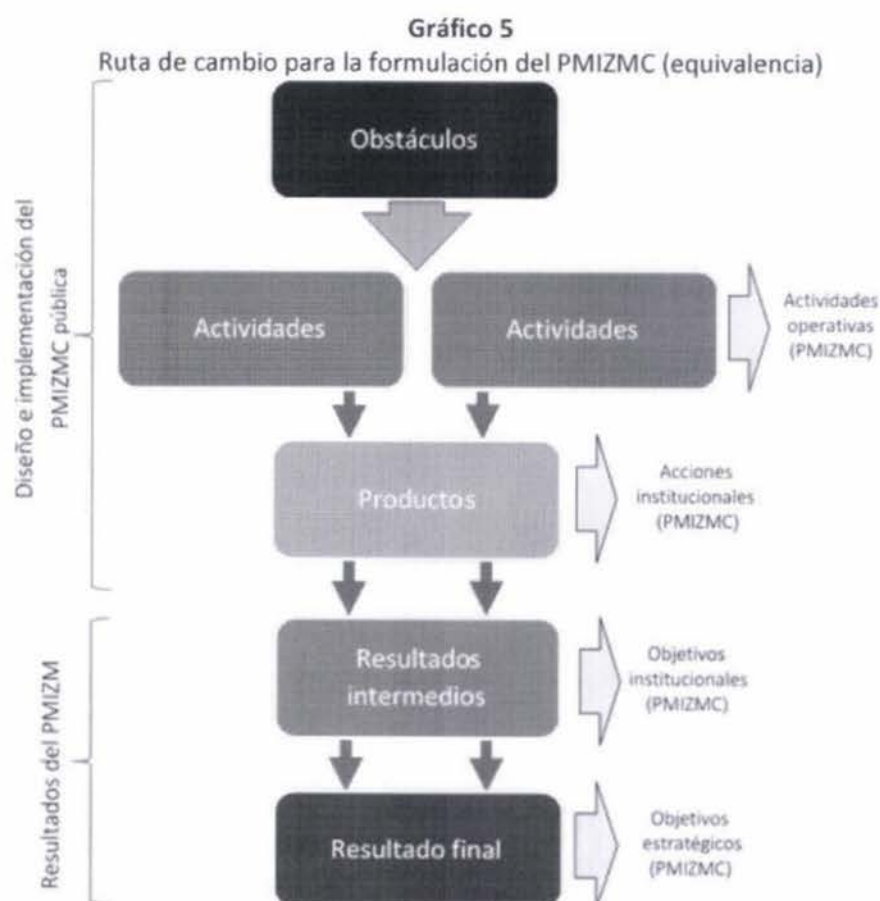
Gráfico 5
Ruta de cambio para la formulación del PMIZMC (equivalencia)

Diseño e implementación del PMIZMC pública

Resultados del PMIZM

Obstáculos

Actividades

Actividades

Actividades operativas (PMIZMC)

Productos

Acciones institucionales (PMIZMC)

Resultados intermedios

Objetivos institucionales (PMIZMC)

Resultado final

Objetivos estratégicos (PMIZMC)